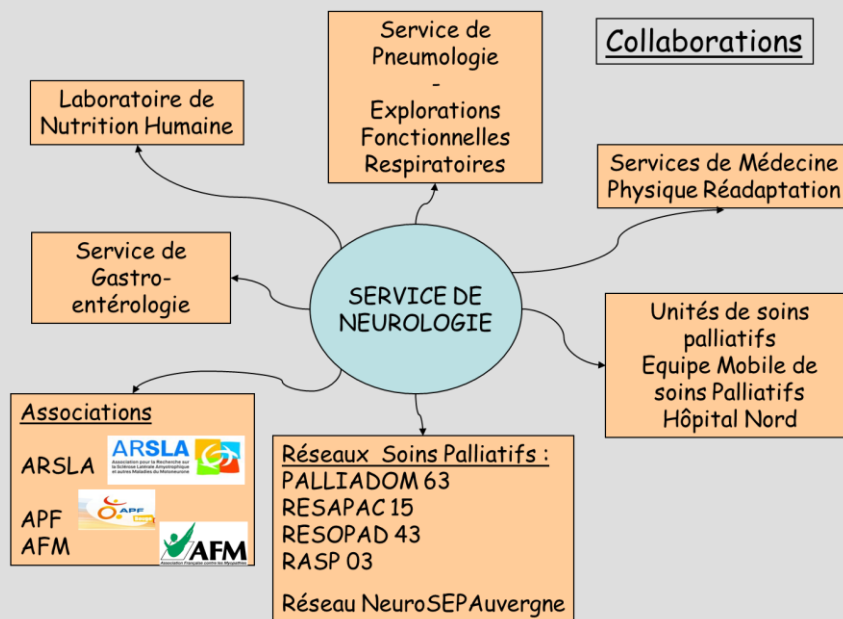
Collaborations

Service de Pneumologie
-
Explorations Fonctionnelles Respiratoires

Laboratoire de Nutrition Humaine

Services de Médecine Physique Réadaptation

Service de Gastro-entérologie

SERVICE DE NEUROLOGIE

Unités de soins palliatifs
Equipe Mobile de soins Palliatifs
Hôpital Nord

Associations
ARSLA
ARSLA Association pour la Recherche sur la Sclérose Latérale Amyotrophique et autres Maladies du Motoneurone
APF
APF
AFM
AFM
Association Française contre les Myopathies

Réseaux Soins Palliatifs :
PALLIADOM 63
RESAPAC 15
RESOPAD 43
RASP 03

Réseau NeuroSEPAuvergne